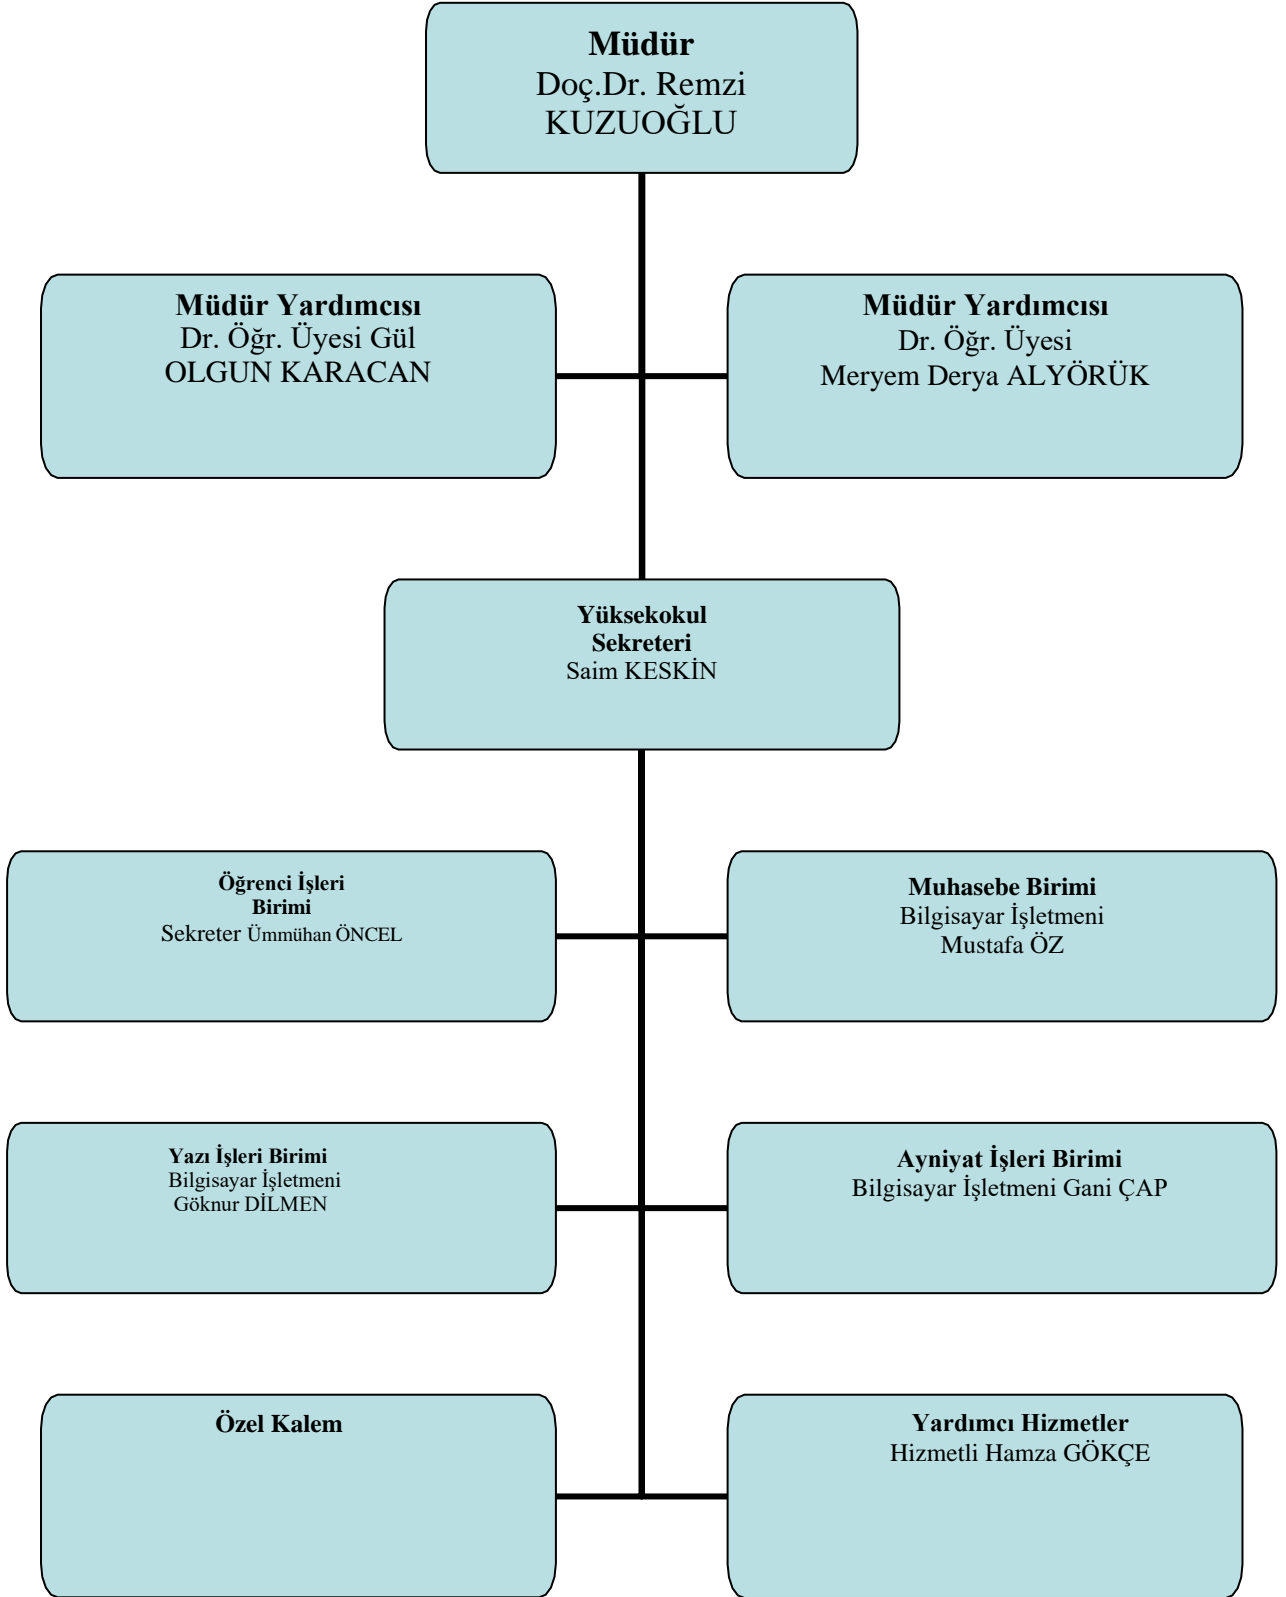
Müdür
Doç.Dr. Remzi KUZUOĞLU

Müdür Yardımcısı
Dr. Öğr. Üyesi Gül OLGUN KARACAN

Müdür Yardımcısı
Dr. Öğr. Üyesi
Meryem Derya ALYÖRÜK

Yüksekokul Sekreteri
Saim KESKİN

Öğrenci İşleri Birimi
Sekreter Ümmühan ÖNCEL

Muhasebe Birimi
Bilgisayar İşletmeni
Mustafa ÖZ

Yazı İşleri Birimi
Bilgisayar İşletmeni
Göknur DİLMEN

Ayniyat İşleri Birimi
Bilgisayar İşletmeni Gani ÇAP

Özel Kalem

Yardımcı Hizmetler
Hizmetli Hamza GÖKÇE